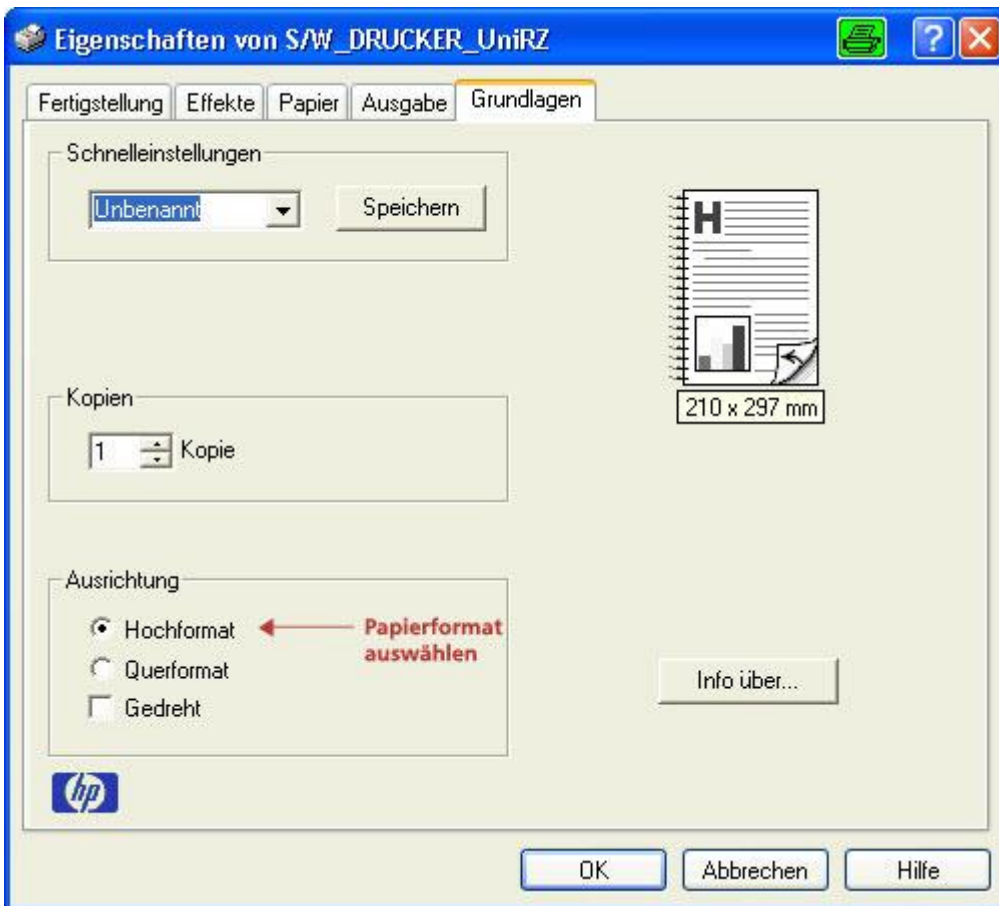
Eigenschaften von S/W_DRUCKER_UniRZ

Fertigstellung | Effekte | Papier | Ausgabe | Grundlagen

Schnelleinstellungen

Unbenannt

Speichern

H

210 x 297 mm

Kopien

1 Kopie

Ausrichtung

Hochformat

Querformat

Gedreht

Papierformat auswählen

Info über...

hp

OK

Abbrechen

Hilfe